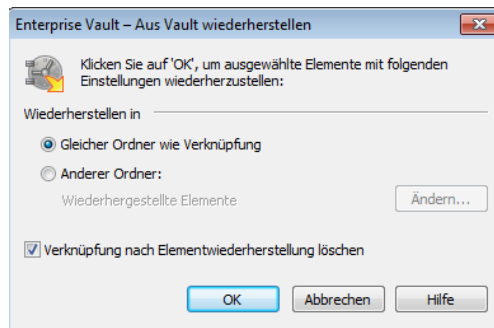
Enterprise Vault – Aus Vault wiederherstellen

Klicken Sie auf 'OK', um ausgewählte Elemente mit folgenden Einstellungen wiederherzustellen:

Wiederherstellen in

Gleicher Ordner wie Verknüpfung

Anderer Ordner:

Wiederhergestellte Elemente

Ändern...

Verknüpfung nach Elementwiederherstellung löschen

OK

Abbrechen

Hilfe